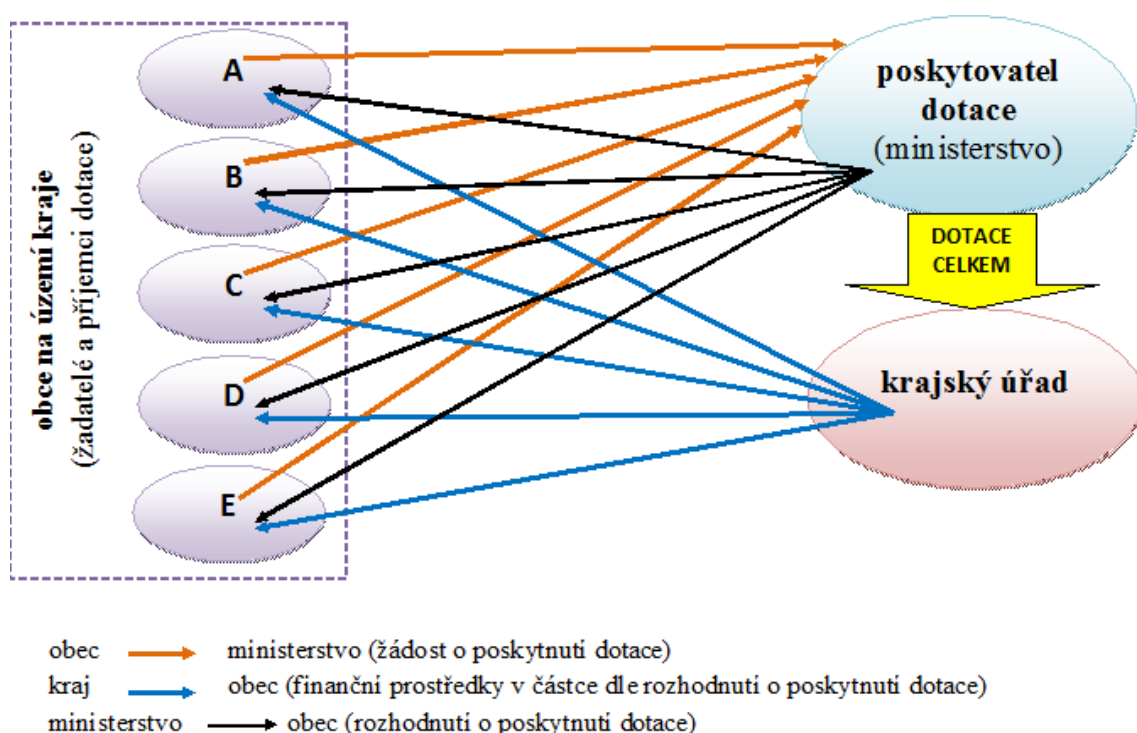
obce na území kraje
(žadatelé a příjemci dotace)

A

B

C

D

E

poskytovatel dotace
(ministerstvo)

DOTACE CELKEM

krajský úřad

obec ministerstvo (žádost o poskytnutí dotace)
kraj obec (finanční prostředky v částce dle rozhodnutí o poskytnutí dotace)
ministerstvo obec (rozhodnutí o poskytnutí dotace)